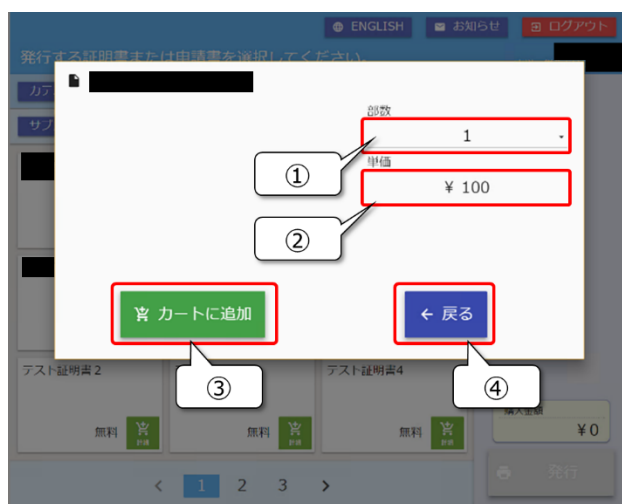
ENGLISH
お知らせ
ログアウト
発行する証明書または申請書を選択してください。
カテ
サブ
部数
1
単価
¥ 100
①
②
カートに追加
← 戻る
③
④
テスト証明書 2
テスト証明書4
無料
無料
無料
購入金額
¥0
発行
<
1
2
3
>